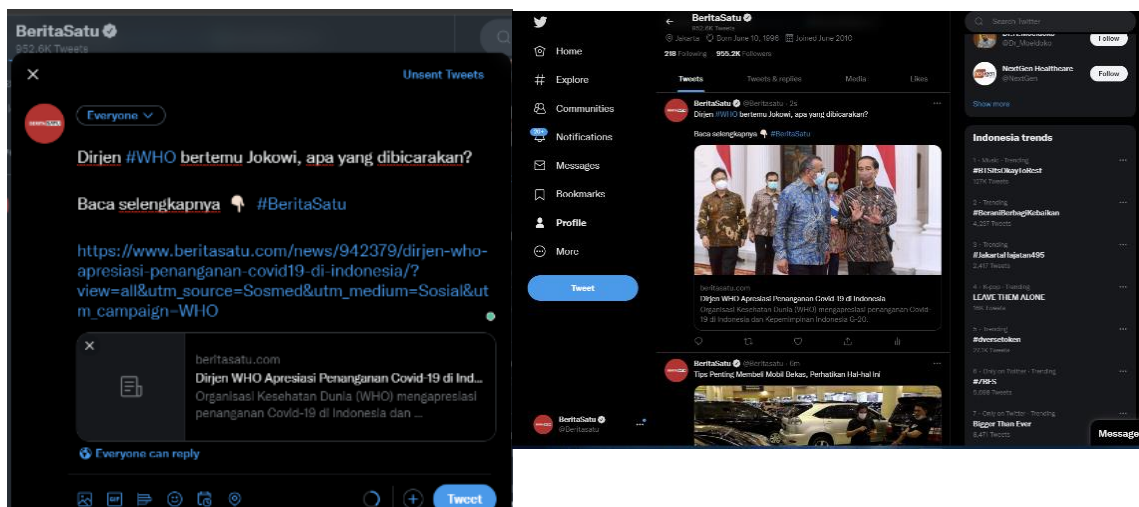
BeritaSatu
952.6K Tweets

Unsent Tweets

Everyone

Dirjen #WHO bertemu Jokowi, apa yang dibicarakan?

Baca selengkapnya 👇 #BeritaSatu

https://www.beritasatu.com/news/942379/dirjen-who-apresiasi-penanganan-covid19-di-indonesia/?view=all&utm_source=Sosmed&utm_medium=Sosial&utm_campaign=WHO

beritasatu.com
Dirjen WHO Apresiasi Penanganan Covid-19 di Ind...
Organisasi Kesehatan Dunia (WHO) mengapresiasi penanganan Covid-19 di Indonesia dan ...

Everyone can reply

Tweet

Home
Explore
Communities
Notifications
Messages
Bookmarks
Profile
More
Tweet

BeritaSatu
@Beritasatu

BeritaSatu
952.6K Tweets
Jakarta Born June 10, 1996 Joined June 2010
218 Following 955.2K Followers

Tweets
Tweets & replies
Media
Likes

BeritaSatu @Beritasatu · 2s
Dirjen #WHO bertemu Jokowi, apa yang dibicarakan?

Baca selengkapnya 👇 #BeritaSatu

beritasatu.com
Dirjen WHO Apresiasi Penanganan Covid-19 di Indonesia
Organisasi Kesehatan Dunia (WHO) mengapresiasi penanganan Covid-19 di Indonesia dan Kepemimpinan Indonesia G-20.

BeritaSatu @Beritasatu · 6m
Tips Penting Membeli Mobil Bekas, Perhatikan Hal-hal Ini

Search Twitter

@Dr_Moeldoko
Follow
NextGen Healthcare
@NextGen
Follow
Show more

Indonesia trends
1 · Music · Trending
#BTSItsOkayToRest
127K Tweets
2 · Trending
#BeraniBerbagiKebaikan
4,257 Tweets
3 · Trending
#JakartaHajatan495
2,497 Tweets
4 · K-pop · Trending
LEAVE THEM ALONE
78K Tweets
5 · Trending
#dversetoken
27.5K Tweets
6 · Only on Twitter · Trending
#RBS
5,068 Tweets
7 · Only on Twitter · Trending
Bigger Than Ever
6,471 Tweets

Messages